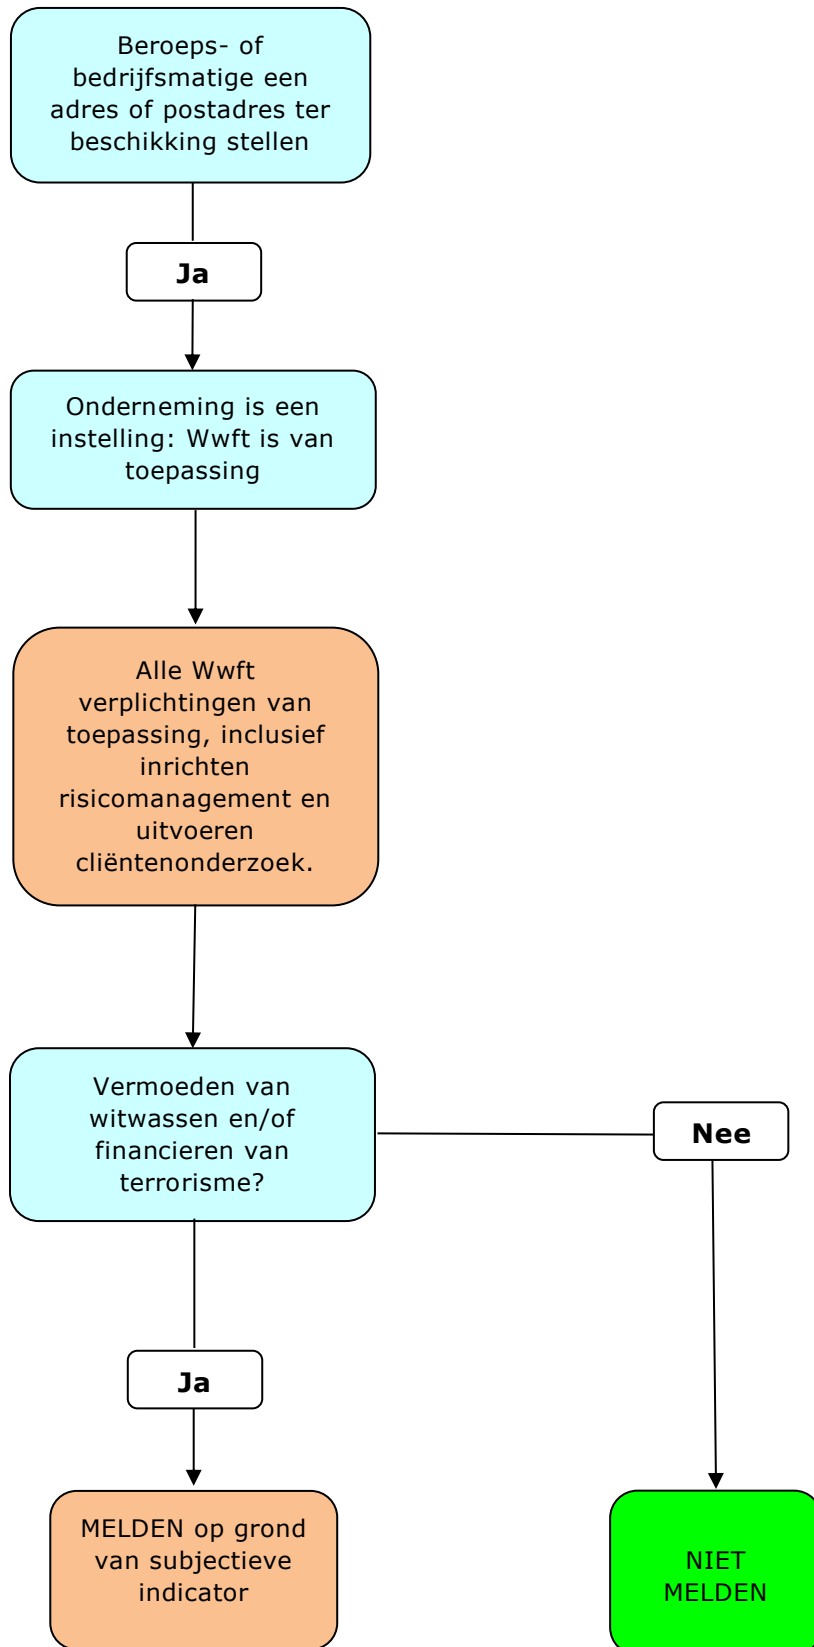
Beroeps- of bedrijfsmatige een adres of postadres ter beschikking stellen

Ja

Onderneming is een instelling: Wwft is van toepassing

Alle Wwft verplichtingen van toepassing, inclusief inrichten risicomanagement en uitvoeren cliëntenonderzoek.

Vermoeden van witwassen en/of financieren van terrorisme?

Nee

Ja

MELDEN op grond van subjectieve indicator

NIET MELDEN